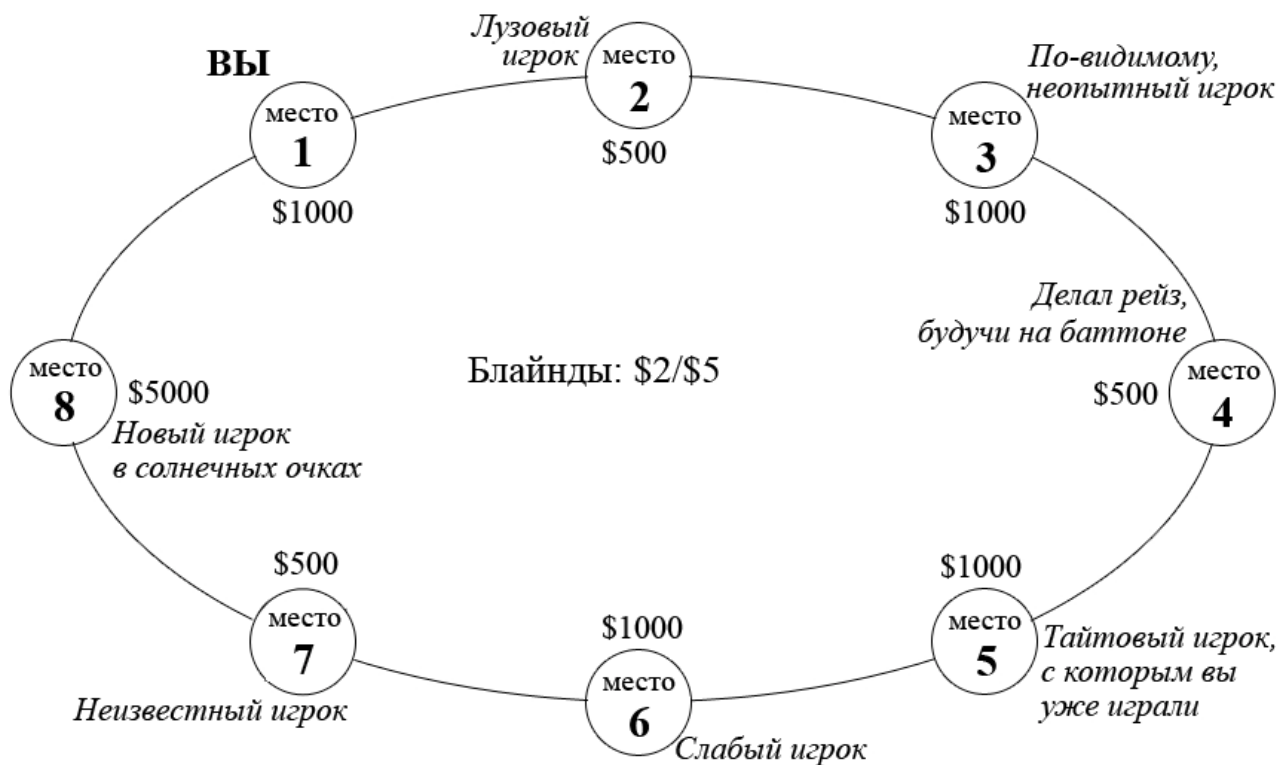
Лузовый игрок

место
2

$500

ВЫ

место
1

$1000

По-видимому, неопытный игрок

место
3

$1000

Делал рейз, будучи на баттоне

место
4

$500

место
8

$5000

Новый игрок в солнечных очках

Блайнды: $2/$5

$500

место
7

Неизвестный игрок

$1000

место
6

Слабый игрок

$1000

место
5

Тайтовый игрок, с которым вы уже играли